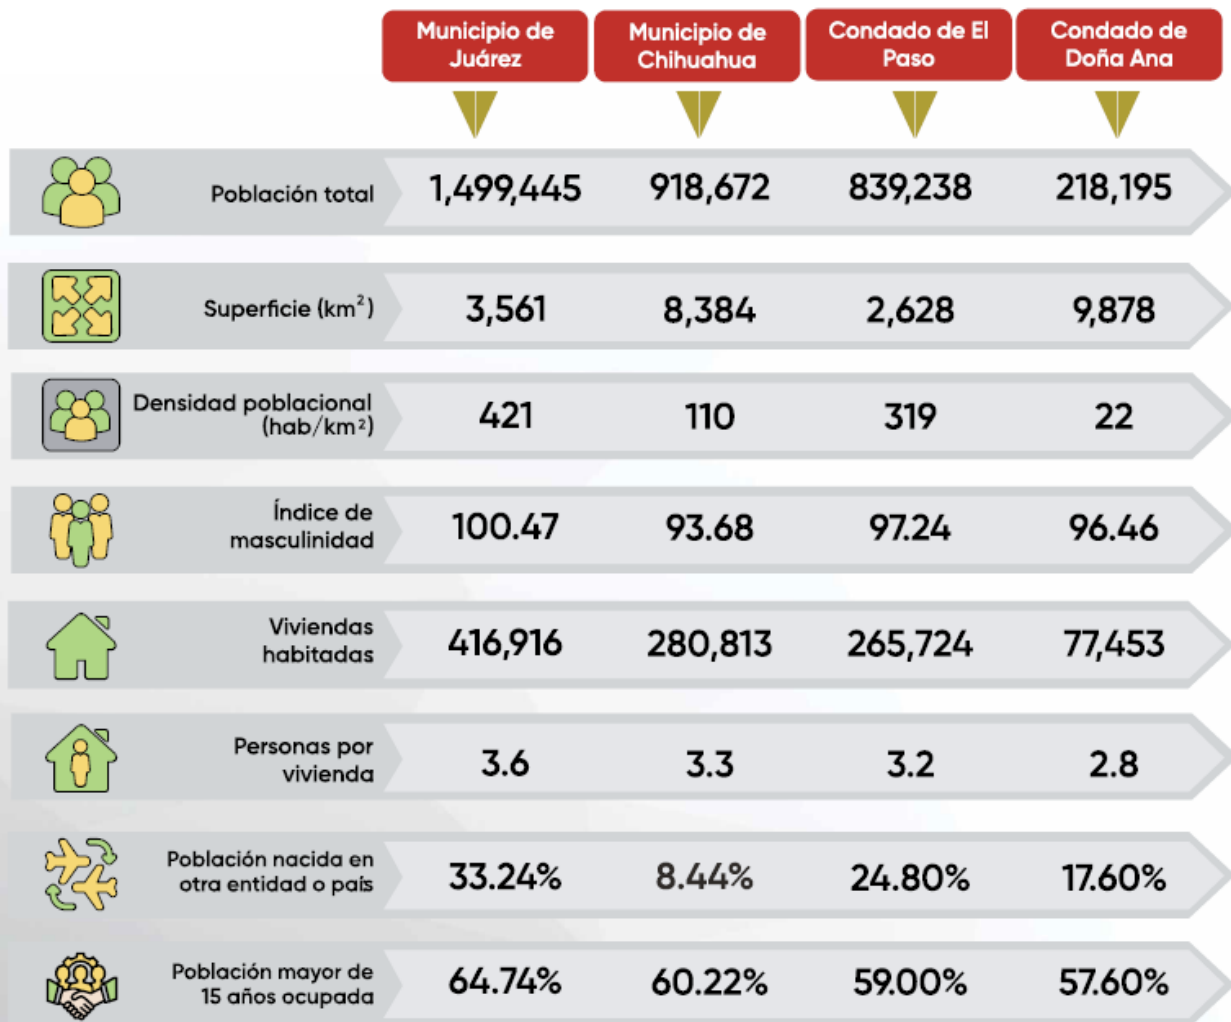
|  | Municipio de Juárez | Municipio de Chihuahua | Condado de El Paso | Condado de Doña Ana |
|---|---|---|---|---|
| Población total | 1,499,445 | 918,672 | 839,238 | 218,195 |
| Superficie ($km^2$) | 3,561 | 8,384 | 2,628 | 9,878 |
| Densidad poblacional (hab/$km^2$) | 421 | 110 | 319 | 22 |
| Índice de masculinidad | 100.47 | 93.68 | 97.24 | 96.46 |
| Viviendas habitadas | 416,916 | 280,813 | 265,724 | 77,453 |
| Personas por vivienda | 3.6 | 3.3 | 3.2 | 2.8 |
| Población nacida en otra entidad o país | 33.24% | 8.44% | 24.80% | 17.60% |
| Población mayor de 15 años ocupada | 64.74% | 60.22% | 59.00% | 57.60% |